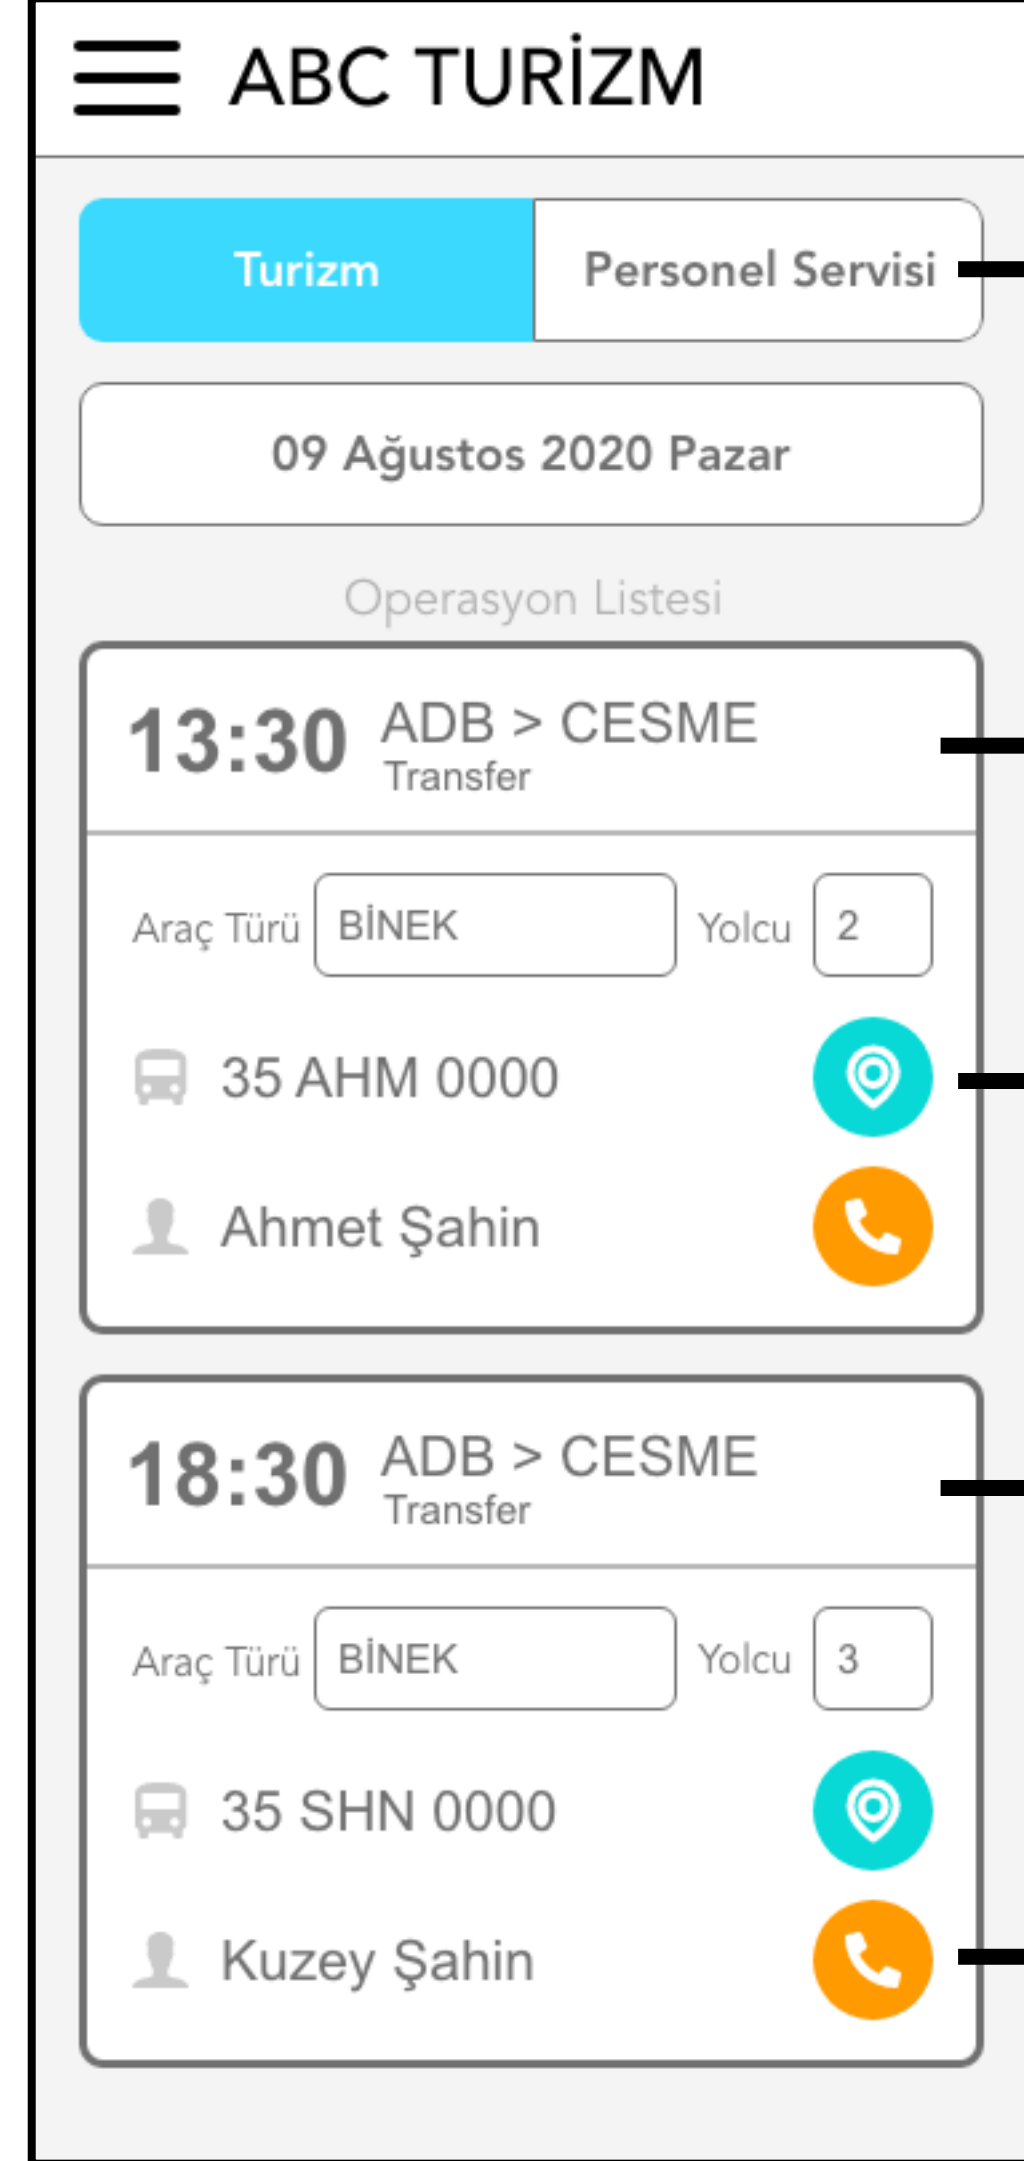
ABC TURİZM

Turizm
Personel Servisi

09 Ağustos 2020 Pazar

Operasyon Listesi

13:30 ADB > CESME
Transfer

Araç Türü BİNEK Yolcu 2

35 AHM 0000

Ahmet Şahin

18:30 ADB > CESME
Transfer

Araç Türü BİNEK Yolcu 3

35 SHN 0000

Kuzey Şahin